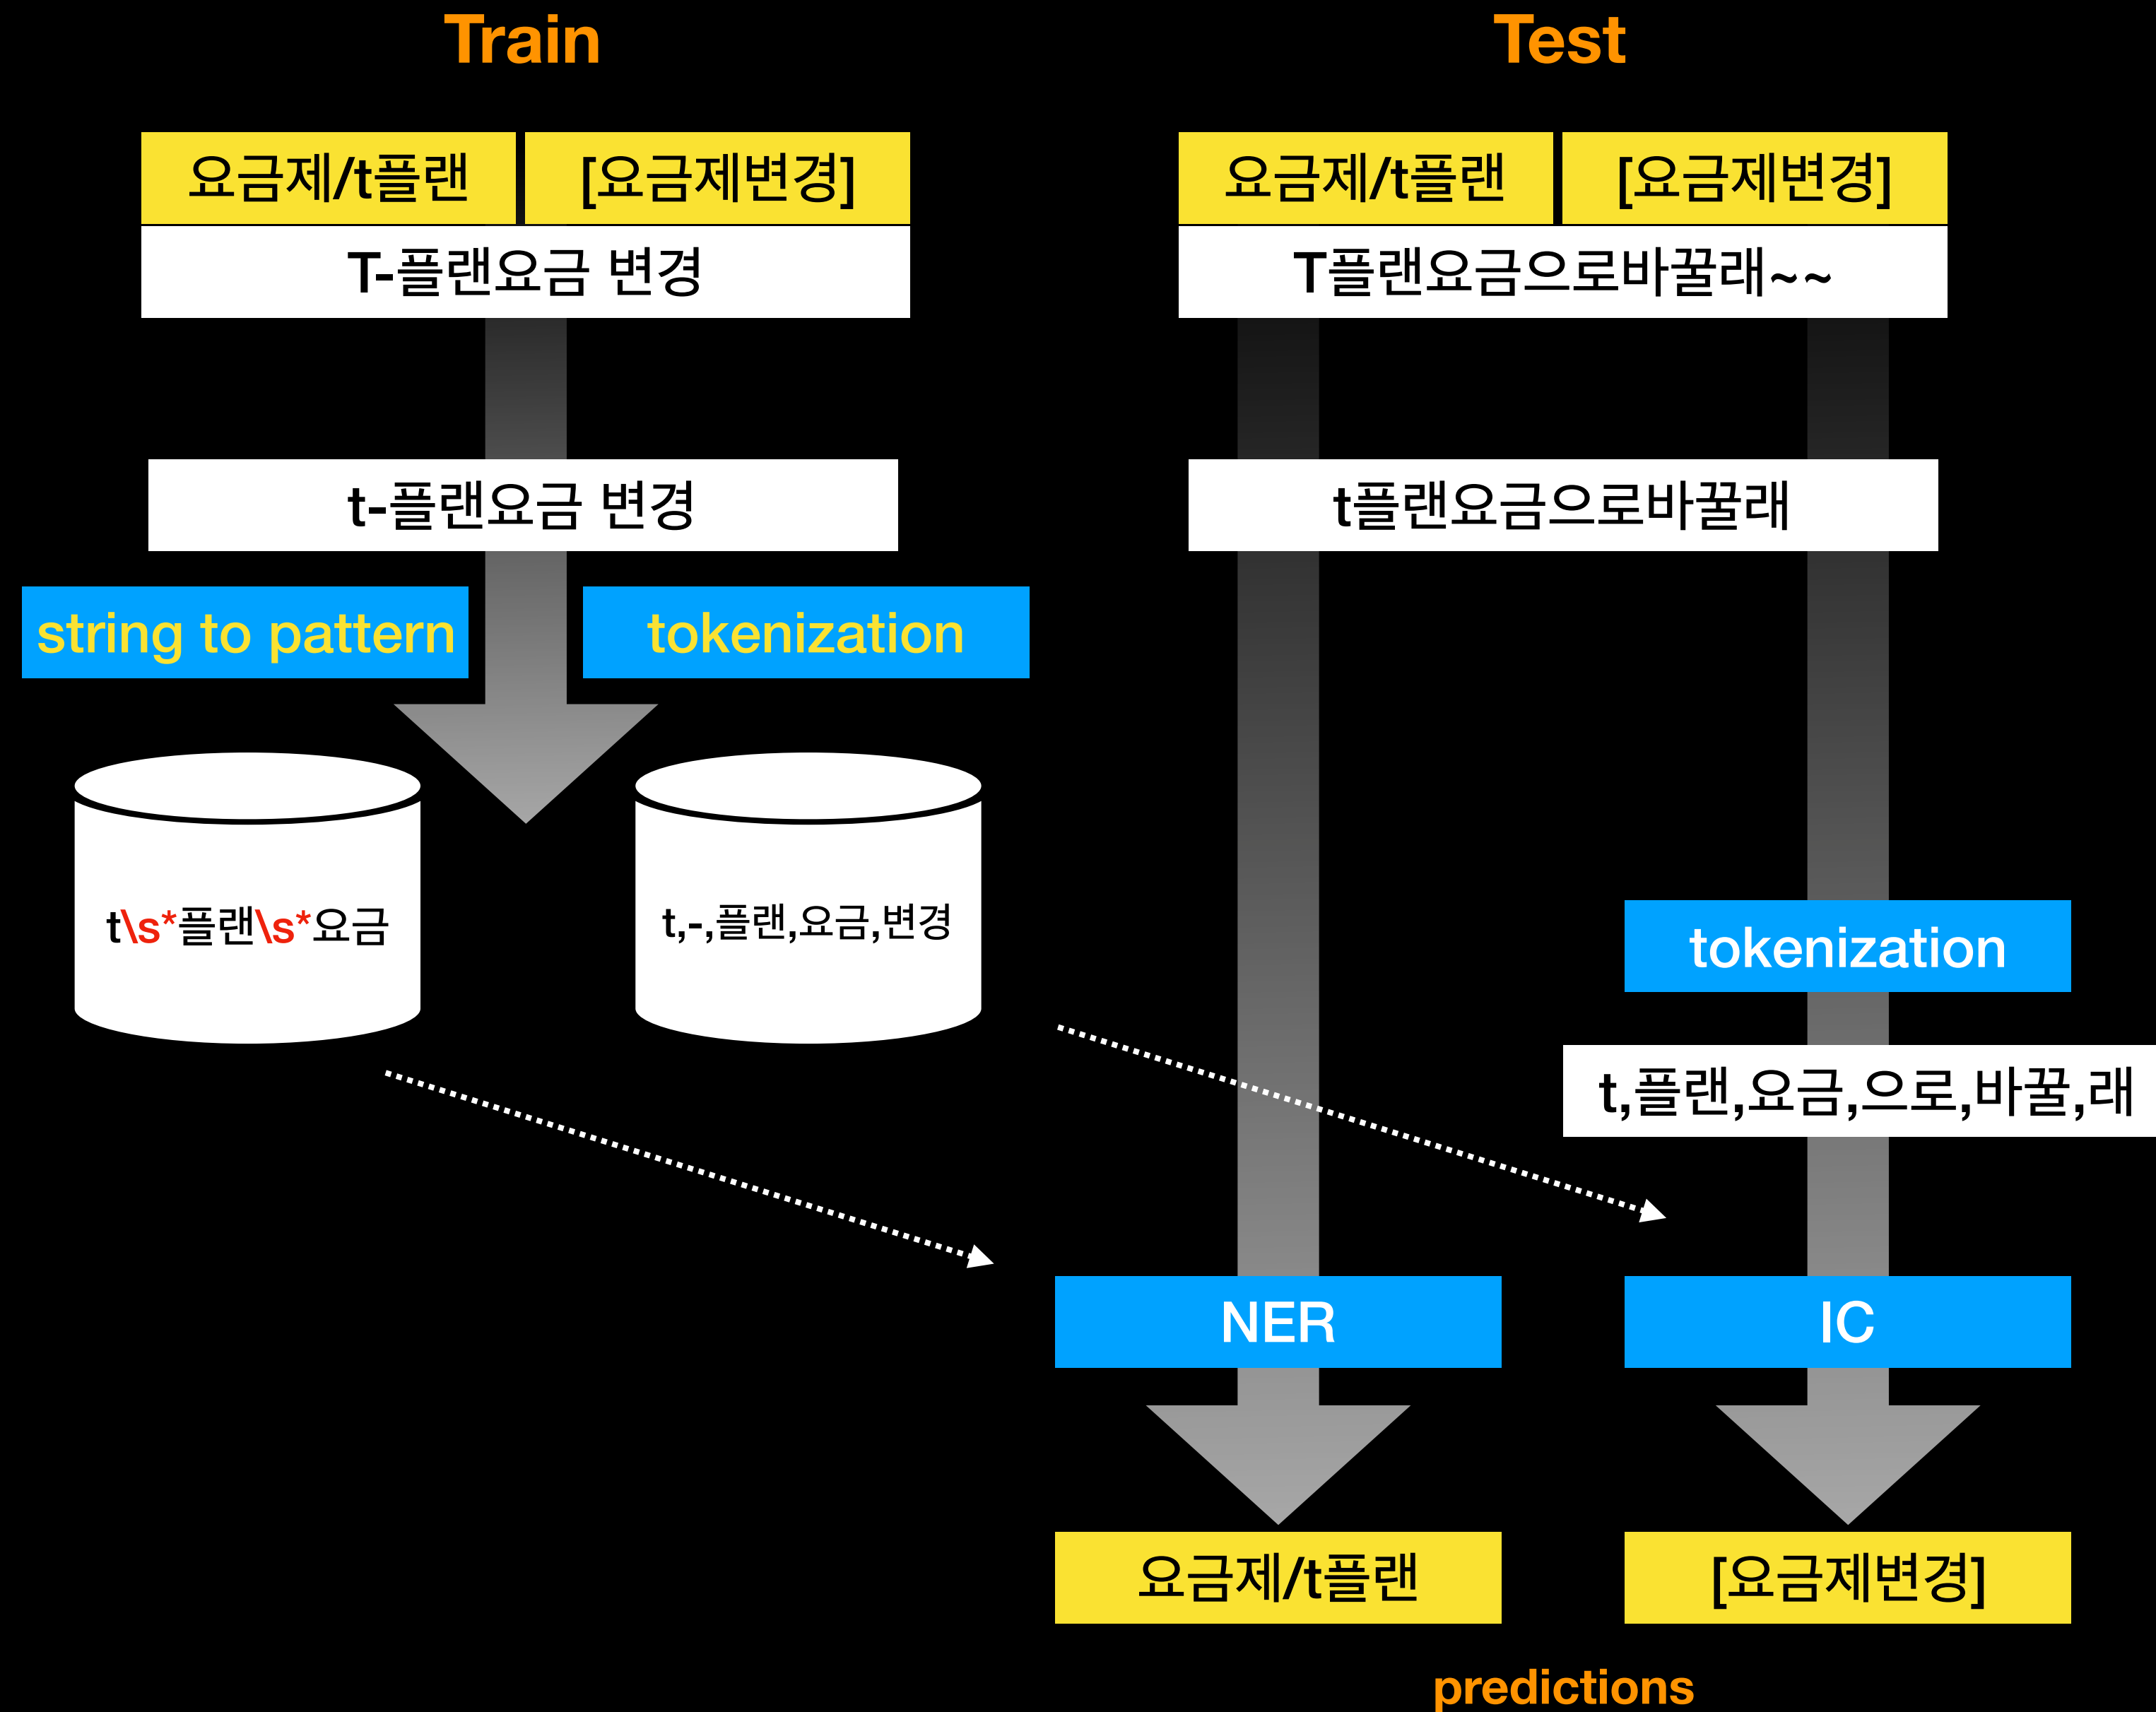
Train

Test

요금제/t플랜

[요금제변경]

T-플랜요금 변경

요금제/t플랜

[요금제변경]

T플랜요금으로바꿀래~~

t-플랜요금 변경

t플랜요금으로바꿀래

string to pattern

tokenization

t\s*플랜\s*요금

t,-,플랜,요금,변경

tokenization

t,플랜,요금,으로,바꿀,래

NER

IC

요금제/t플랜

[요금제변경]

predictions